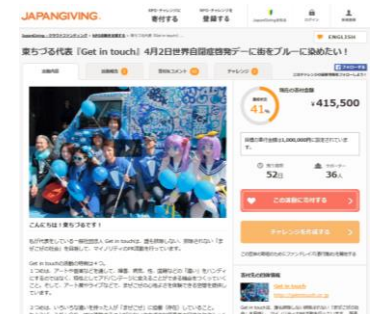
JAPANGIVING

寄付する

登録する

ENGLISH

東ちづる代表『Get in touch』4月2日世界自閉症啓発デーに街をブルーに染めたい!

41%

¥415,500

52日

36人

この活動に寄付する

チャレンジを作成する

こんにちは!東ちづるです!

Get in touch